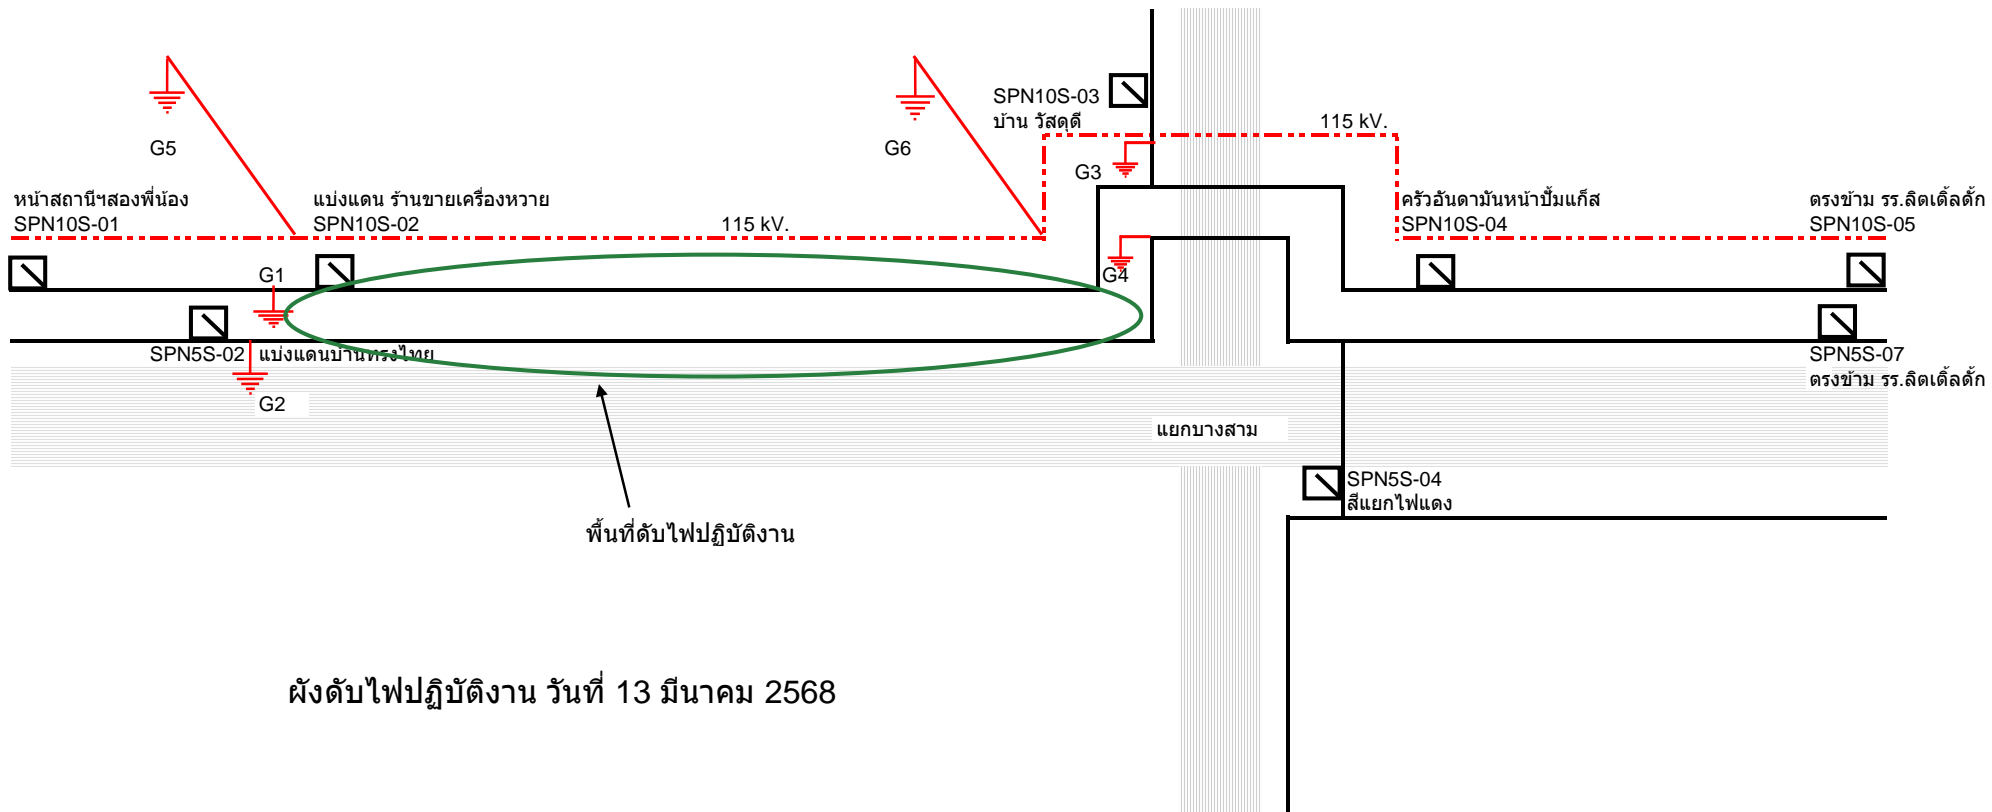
G5

G6

SPN10S-03
บ้าน วัสดุดี

115 kV.

G3

หน้าสถานีฯสองพี่น้อง
SPN10S-01

แบ่งแดน ร้านขายเครื่องหวาย
SPN10S-02

115 kV.

ครัวอันดามันหน้าปั้มแก๊ส
SPN10S-04

ตรงข้าม รร.ลิตเติ้ลดั้ก
SPN10S-05

G1

G4

SPN5S-02 แบ่งแดนบ้านทรงไทย

G2

SPN5S-07
ตรงข้าม รร.ลิตเติ้ลดั้ก

แยกบางสาม

SPN5S-04
สี่แยกไฟแดง

พื้นที่ดับไฟปฏิบัติงาน

ผังดับไฟปฏิบัติงาน วันที่ 13 มีนาคม 2568